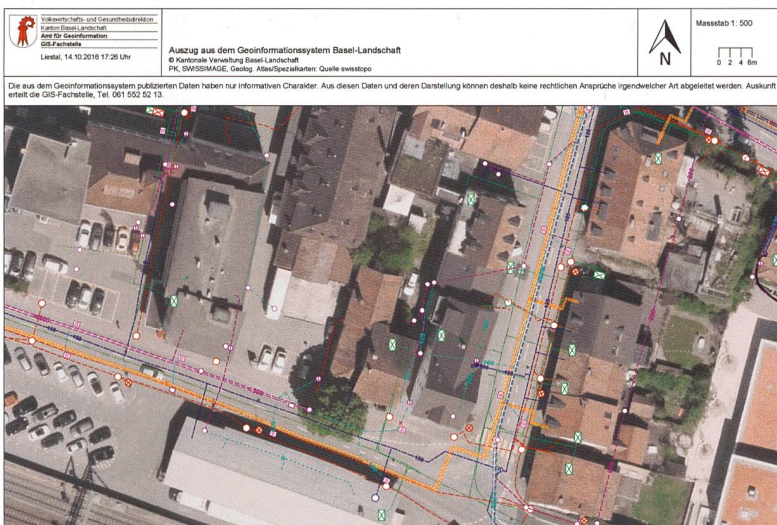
Volkswirtschafts- und Gesundheitsdirektion
Kanton Basel-Landschaft
Amt für Geoinformation
GIS-Fachstelle

Liestal, 14.10.2016 17:26 Uhr

Auszug aus dem Geoinformationssystem Basel-Landschaft
© Kantonale Verwaltung Basel-Landschaft
PK, SWISSIMAGE, Geolog. Atlas/Spezialkarten: Quelle swisstopo

N

Massstab 1: 500
0 2 4 6m

Die aus dem Geoinformationssystem publizierten Daten haben nur informativen Charakter. Aus diesen Daten und deren Darstellung können deshalb keine rechtlichen Ansprüche irgendwelcher Art abgeleitet werden. Auskunft erteilt die GIS-Fachstelle, Tel. 061 552 52 13.

150
500
150